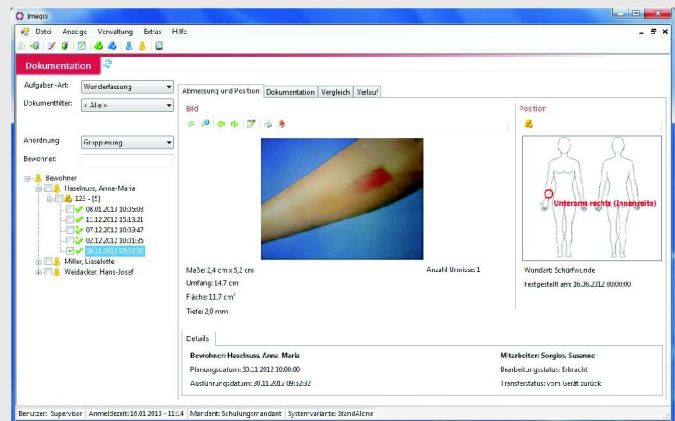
Imaqis

Datei Anzeige Verwaltung Extras Hilfe

Dokumentation

Aufgaben-Art: Wunderfassung

Dokumentfilter: < Alle >

Anordnung Gruppierung

Bewohner:

Bewohner
Haselnuss, Anna-Maria
123 - [5]
08.01.2013 10:35:08
11.12.2012 15:13:21
07.12.2012 10:33:47
02.12.2012 10:31:35
30.11.2012 09:52:32
Miller, Lieselotte
Weidacker, Hans-Josef

Abmessung und Position | Dokumentation | Vergleich | Verlauf

Bild

Position

Unterarm rechts (Innenseite)

Maße: 2,4 cm x 5,2 cm

Anzahl Umrisse: 1

Umfang: 14.7 cm

Fläche: 11.7 cm²

Tiefe: 2,0 mm

Wundart: Schürfwunde

Festgestellt am: 16.06.2012 00:00:00

Details

Bewohner: Haselnuss, Anna-Maria

Mitarbeiter: Sorglos, Susanne

Planungsdatum: 30.11.2012 10:00:00

Bearbeitungsstatus: Erbracht

Ausführungsdatum: 30.11.2012 09:52:32

Transferstatus: vom Gerät zurück

Benutzer: Supervisor | Anmeldezeit: 16.01.2013 - 11:14 | Mandant: Schulungsmandant | Systemvariante: StandAlone